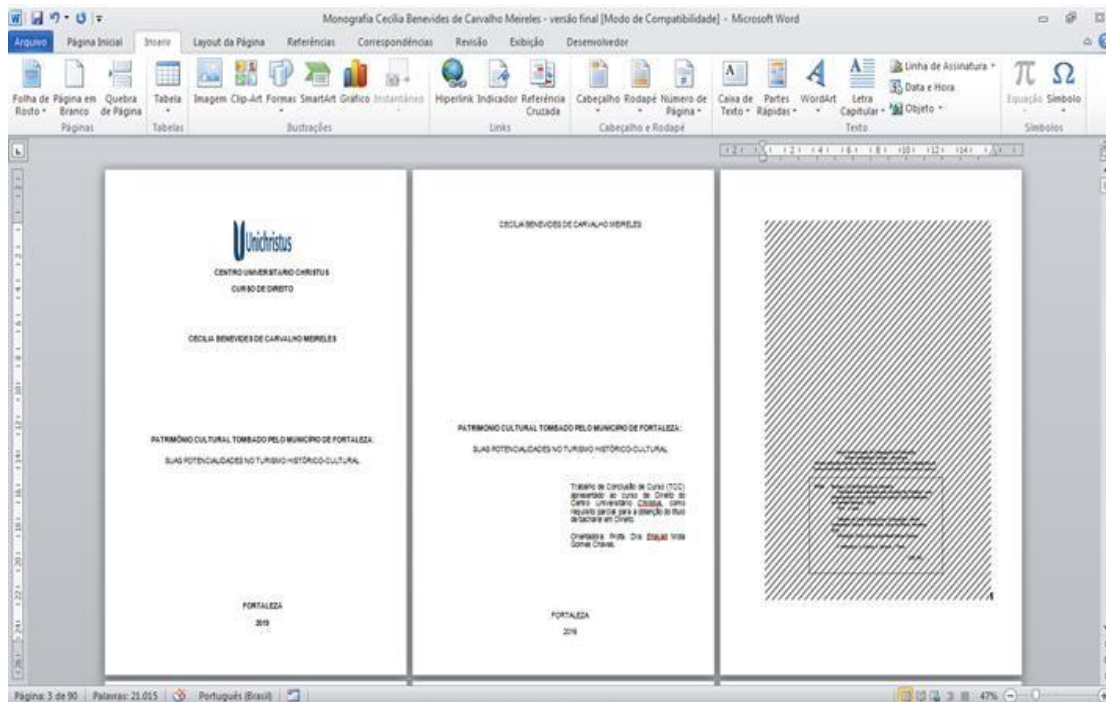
Monografia Cecília Benevides de Carvalho Meireles - versão final [Modo de Compatibilidade] - Microsoft Word

Arquivo | Página Inicial | Inserir | Layout da Página | Referências | Correspondências | Revisão | Exibição | Desenvolvedor

Folha de Rosto | Página em Branco | Quebra de Página | Páginas
Tabela | Tabelas
Imagem | Clip-Art | Formas | SmartArt | Gráfico | Instantâneo | Ilustrações
Hiperlink | Indicador | Referência Cruzada | Links
Cabeçalho | Rodapé | Número de Página | Cabeçalho e Rodapé
Caixa de Texto | Partes Rápidas | WordArt | Letra Capitular | Linha de Assinatura | Data e Hora | Objeto | Texto
Equação | Símbolo | Símbolos

Unichristus
CENTRO UNIVERSITÁRIO CHRISTUS
CURSO DE DIREITO

CECÍLIA BENEVIDES DE CARVALHO MEIRELES

PATRIMÔNIO CULTURAL TOMBADO PELO MUNICÍPIO DE FORTALEZA:
SUAS POTENCIALIDADES NO TURISMO HISTÓRICO-CULTURAL

FORTALEZA
2016

CECÍLIA BENEVIDES DE CARVALHO MEIRELES

PATRIMÔNIO CULTURAL TOMBADO PELO MUNICÍPIO DE FORTALEZA:
SUAS POTENCIALIDADES NO TURISMO HISTÓRICO-CULTURAL

Trabalho de Conclusão de Curso (TCC) apresentado ao curso de Direito do Centro Universitário Christus, como requisito parcial para a obtenção do título de bacharel em Direito.

Orientadora: Profa. Dra. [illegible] Vidal Gomes Chaves.

FORTALEZA
2016

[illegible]

Página: 3 de 90 | Palavras: 21.015 | Português (Brasil) | 47%